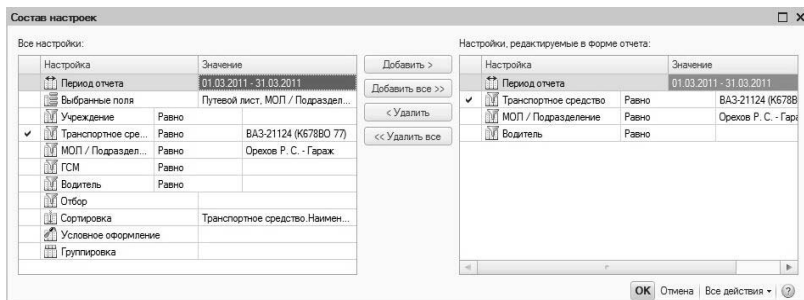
Состав настроек

Все настройки:

| | Настройка | | Значение |
|---|---|---|---|
| | Период отчета | | 01.03.2011 - 31.03.2011 |
| | Выбранные поля | | Путевой лист, МОЛ / Подраздел... |
| | Учреждение | Равно | |
| ✓ | Транспортное сре... | Равно | ВАЗ-21124 (К678ВО 77) |
| | МОЛ / Подраздел... | Равно | Орехов Р. С. - Гараж |
| | ГСМ | Равно | |
| | Водитель | Равно | |
| | Отбор | | |
| | Сортировка | | Транспортное средство.Наимен... |
| | Условное оформление | | |
| | Группировка | | |

Добавить >
Добавить все >>
< Удалить
<< Удалить все

Настройки, редактируемые в форме отчета:

| | Настройка | | Значение |
|---|---|---|---|
| | Период отчета | | 01.03.2011 - 31.03.2011 |
| ✓ | Транспортное средство | Равно | ВАЗ-21124 (К678В |
| | МОЛ / Подразделение | Равно | Орехов Р. С. - Гара |
| | Водитель | Равно | |

OK Отмена Все действия ▾ ?